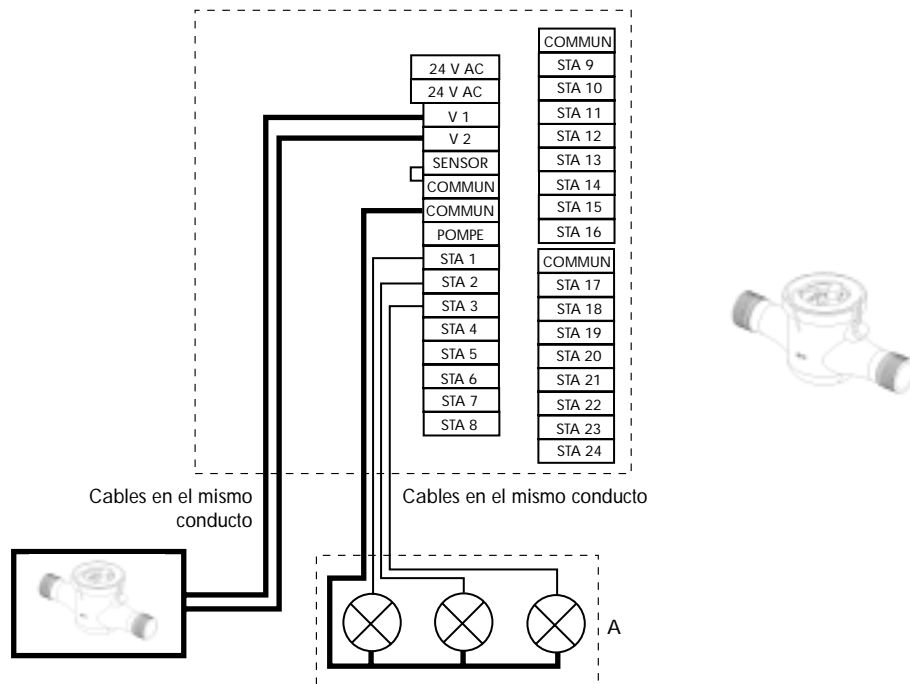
24 V AC
24 V AC
V 1
V 2
SENSOR
COMMUN
COMMUN
POMPE
STA 1
STA 2
STA 3
STA 4
STA 5
STA 6
STA 7
STA 8

COMMUN
STA 9
STA 10
STA 11
STA 12
STA 13
STA 14
STA 15
STA 16

COMMUN
STA 17
STA 18
STA 19
STA 20
STA 21
STA 22
STA 23
STA 24

Cables en el mismo conducto

Cables en el mismo conducto

A